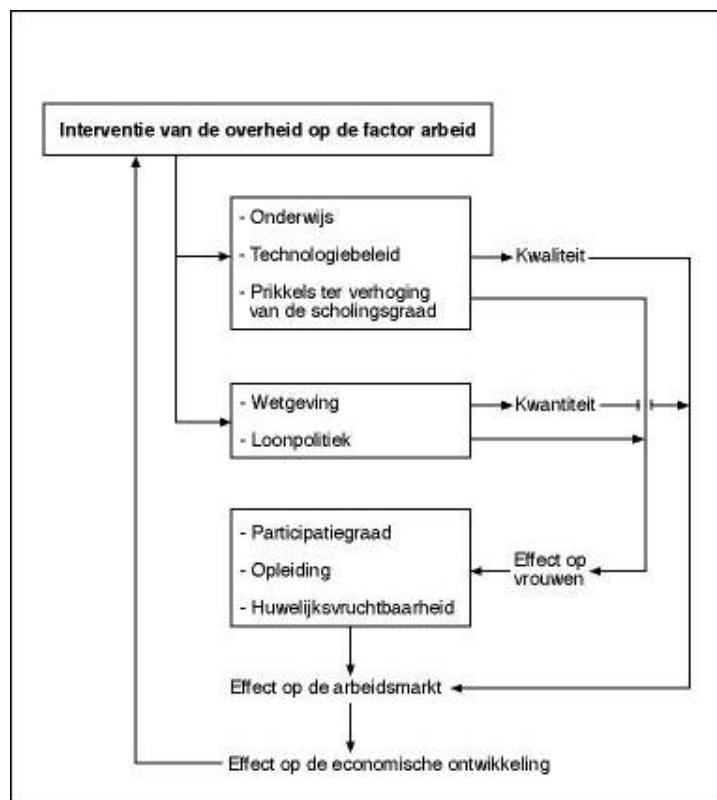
Interventie van de overheid op de factor arbeid

- Onderwijs
- Technologiebeleid
- Prikkels ter verhoging van de scholingsgraad

Kwaliteit

- Wetgeving
- Loonpolitiek

Kwantiteit

- Participatiegraad
- Opleiding
- Huwelijksvruchtbaarheid

Effect op vrouwen

Effect op de arbeidsmarkt

Effect op de economische ontwikkeling